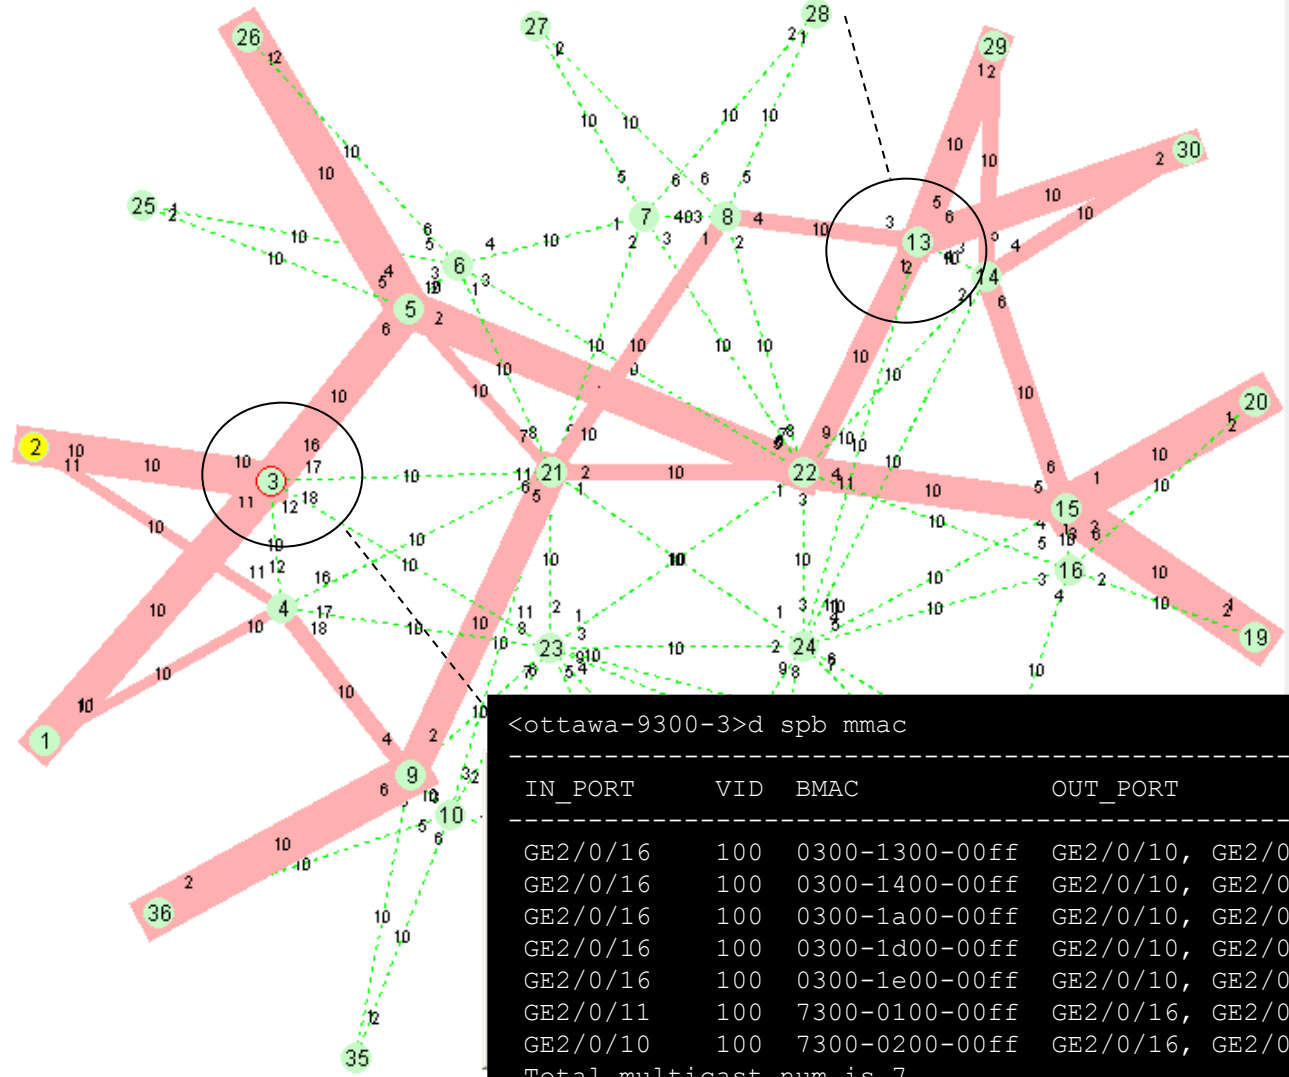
<ottawa-9300-3>d spb mmac

| IN_PORT | VID | BMAC | OUT_PORT |
|---|---|---|---|
| GE2/0/16 | 100 | 0300-1300-00ff | GE2/0/10, GE2/0 |
| GE2/0/16 | 100 | 0300-1400-00ff | GE2/0/10, GE2/0 |
| GE2/0/16 | 100 | 0300-1a00-00ff | GE2/0/10, GE2/0 |
| GE2/0/16 | 100 | 0300-1d00-00ff | GE2/0/10, GE2/0 |
| GE2/0/16 | 100 | 0300-1e00-00ff | GE2/0/10, GE2/0 |
| GE2/0/11 | 100 | 7300-0100-00ff | GE2/0/16, GE2/0 |
| GE2/0/10 | 100 | 7300-0200-00ff | GE2/0/16, GE2/0 |

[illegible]